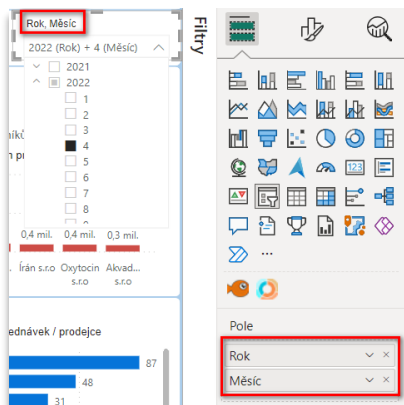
Rok, Měsíc

2022 (Rok) + 4 (Měsíc)

2021
2022
1
2
3
4
5
6
7
8

níků
n pr

0,4 mil.
0,4 mil.
0,3 mil.
Írán s.r.o
Oxytocin s.r.o
Akvad... s.r.o

ednávek / prodejce

87
48
31

Filtry

123

...

Pole

Rok
Měsíc